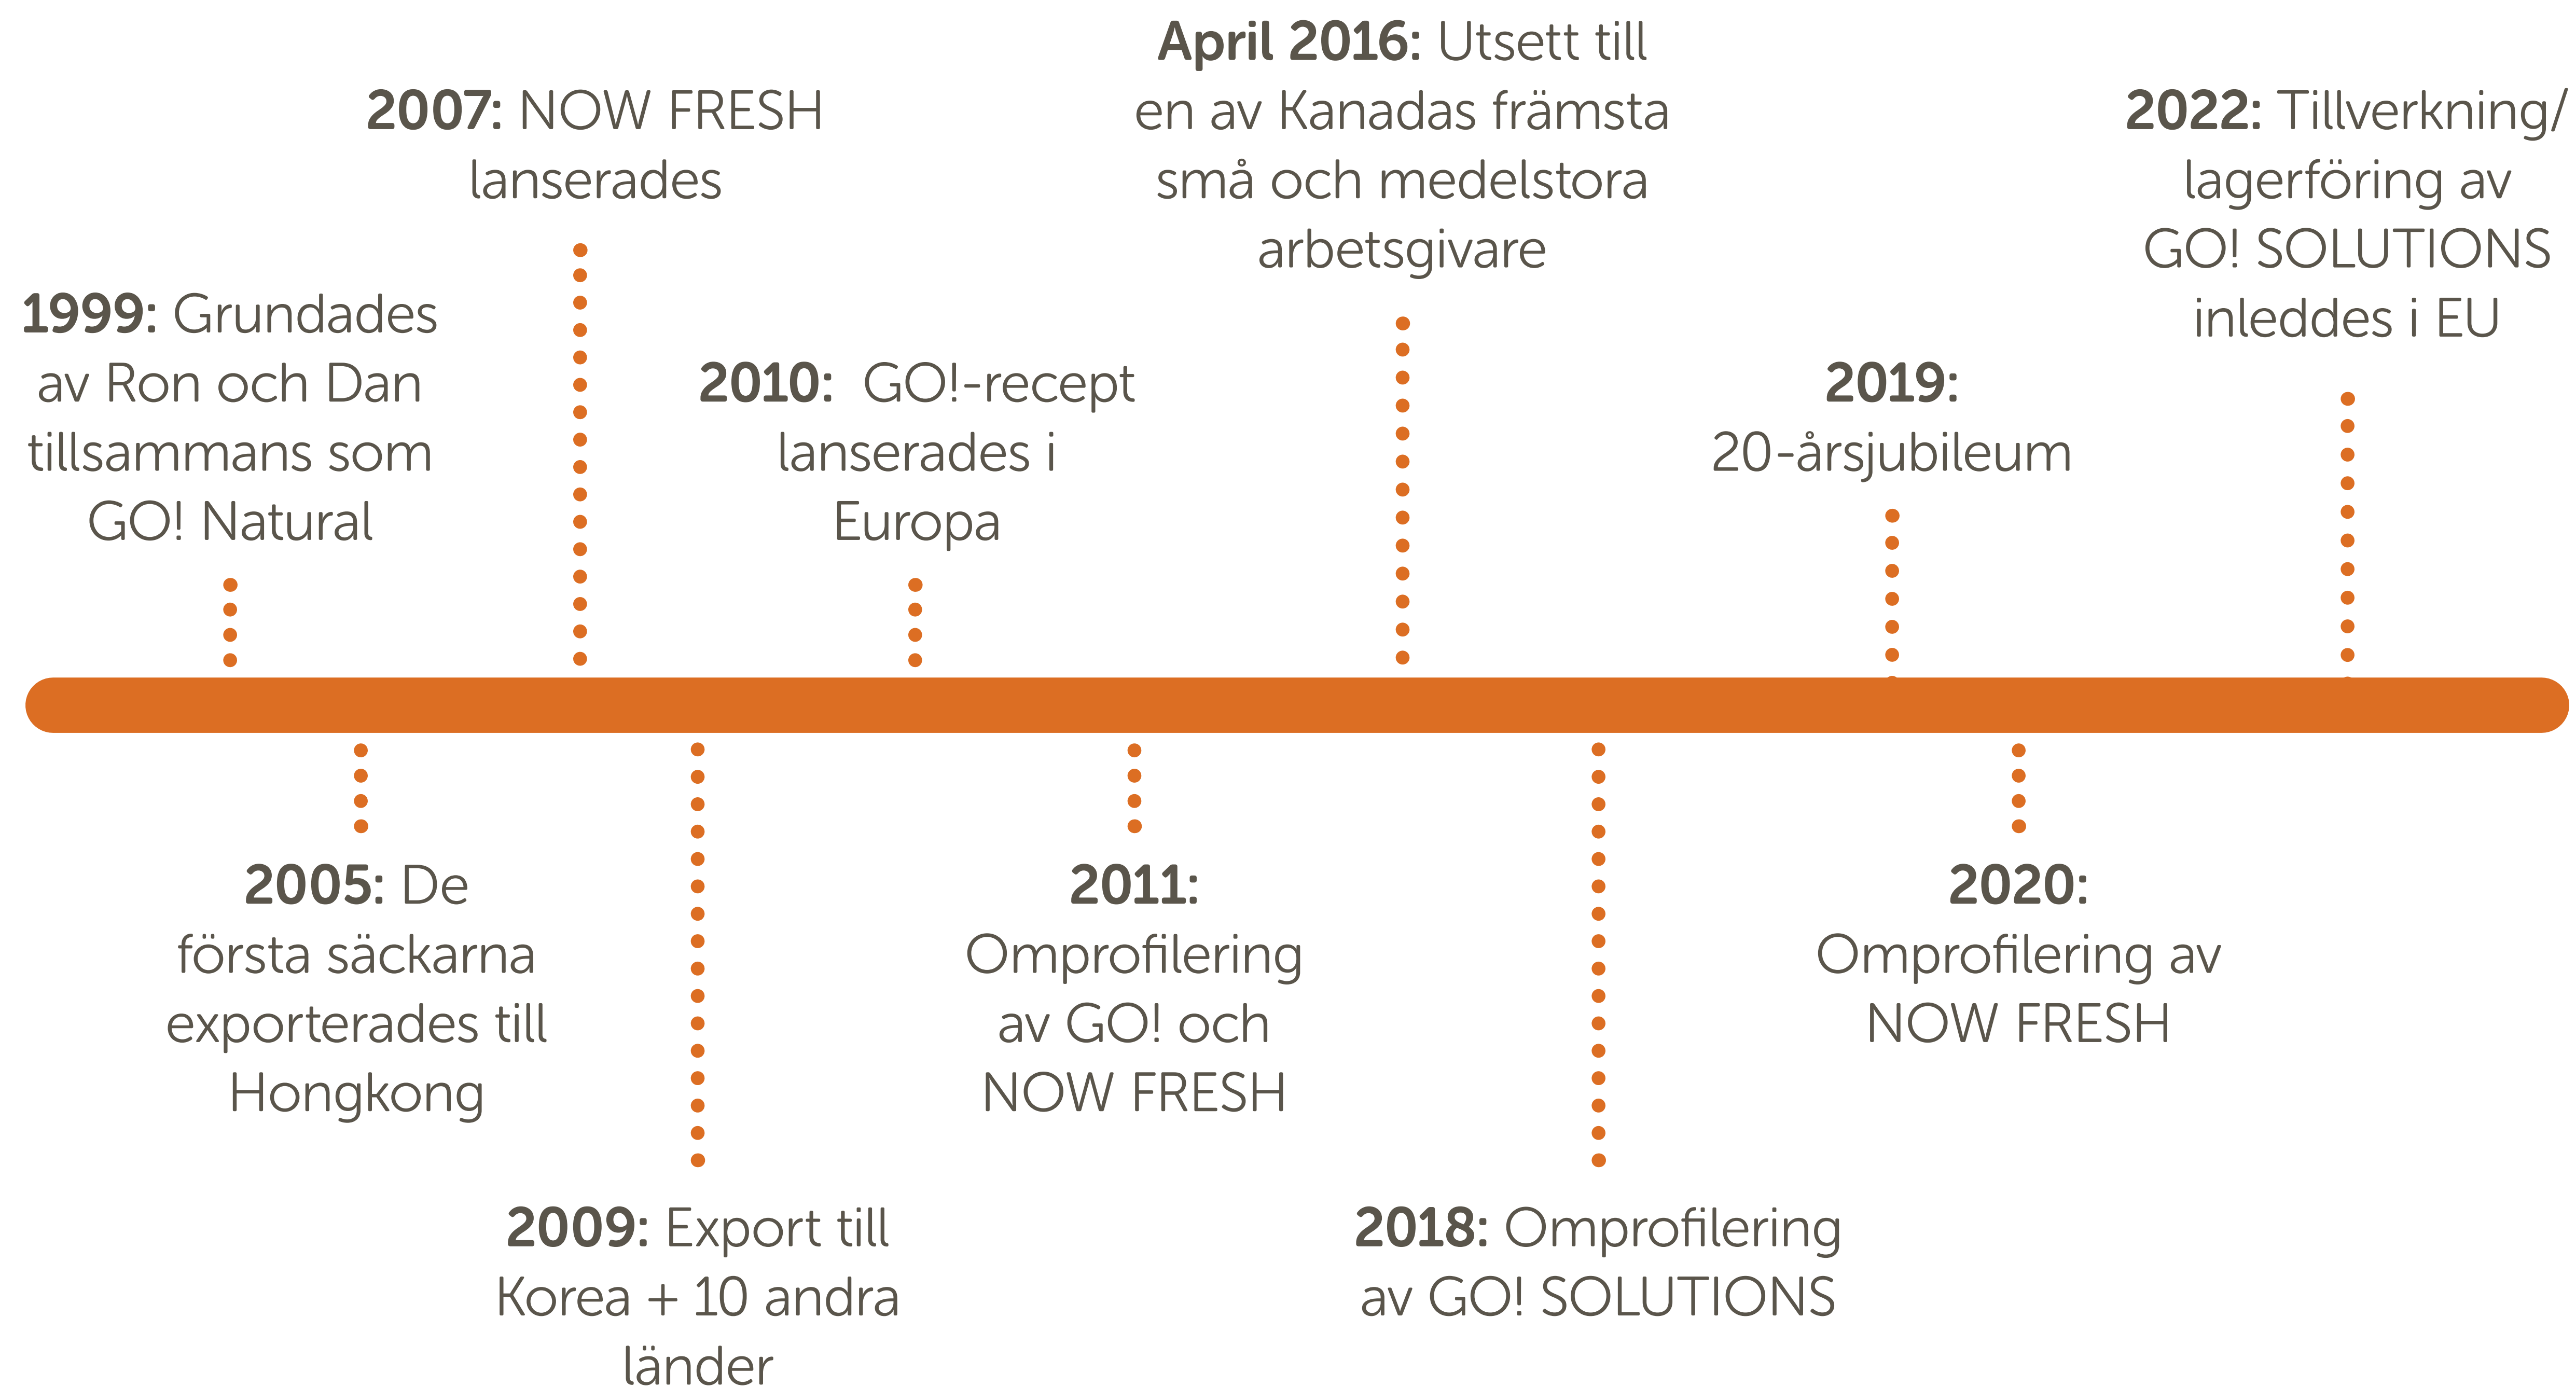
1999: Grundades av Ron och Dan tillsammans som GO! Natural

2005: De första säckarna exporterades till Hongkong

2007: NOW FRESH lanserades

2009: Export till Korea + 10 andra länder

2010: GO!-recept lanserades i Europa

2011: Omprofilering av GO! och NOW FRESH

April 2016: Utsett till en av Kanadas främsta små och medelstora arbetsgivare

2018: Omprofilering av GO! SOLUTIONS

2019: 20-årsjubileum

2020: Omprofilering av NOW FRESH

2022: Tillverkning/ lagerföring av GO! SOLUTIONS inleddes i EU